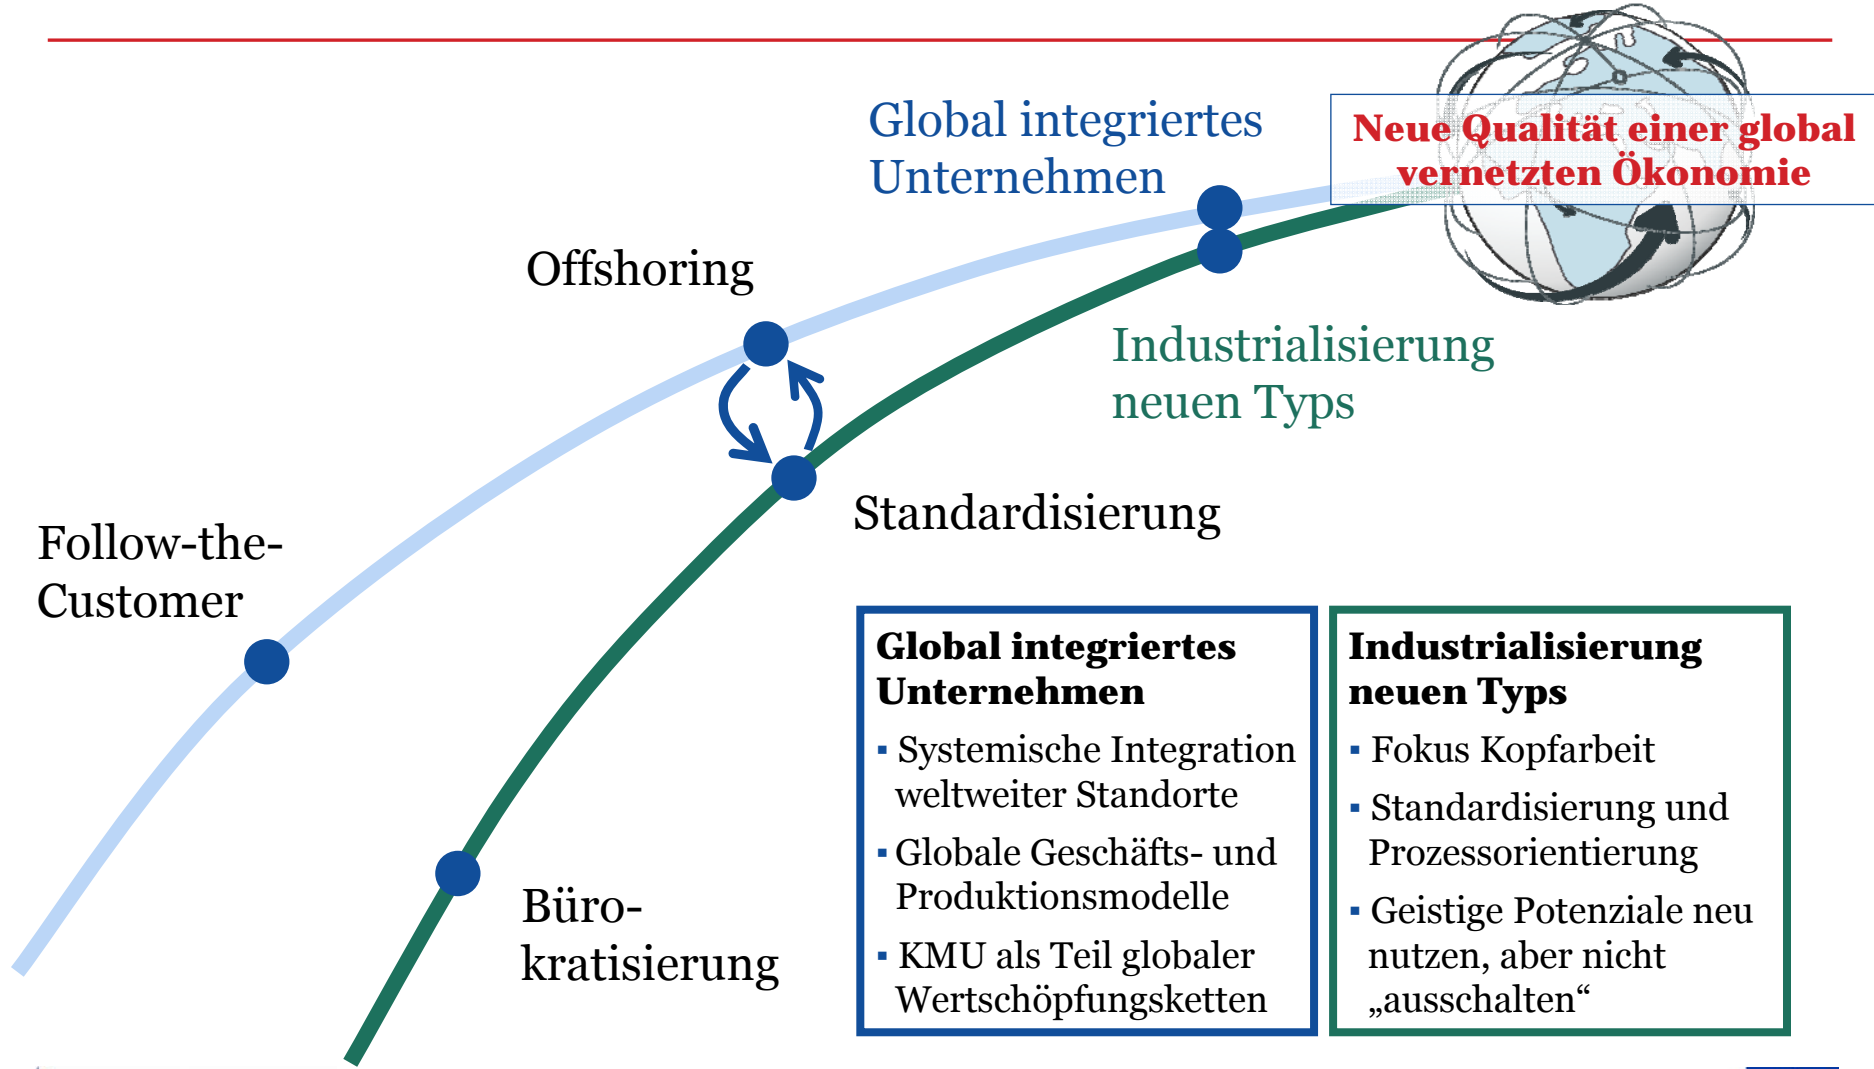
Global integriertes Unternehmen

Neue Qualität einer global vernetzten Ökonomie

Offshoring

Industrialisierung neuen Typs

Standardisierung

Follow-the-Customer

Büro-kratisierung

Global integriertes Unternehmen
- Systemische Integration weltweiter Standorte
- Globale Geschäfts- und Produktionsmodelle
- KMU als Teil globaler Wertschöpfungsketten

Industrialisierung neuen Typs
- Fokus Kopfarbeit
- Standardisierung und Prozessorientierung
- Geistige Potenziale neu nutzen, aber nicht „ausschalten“